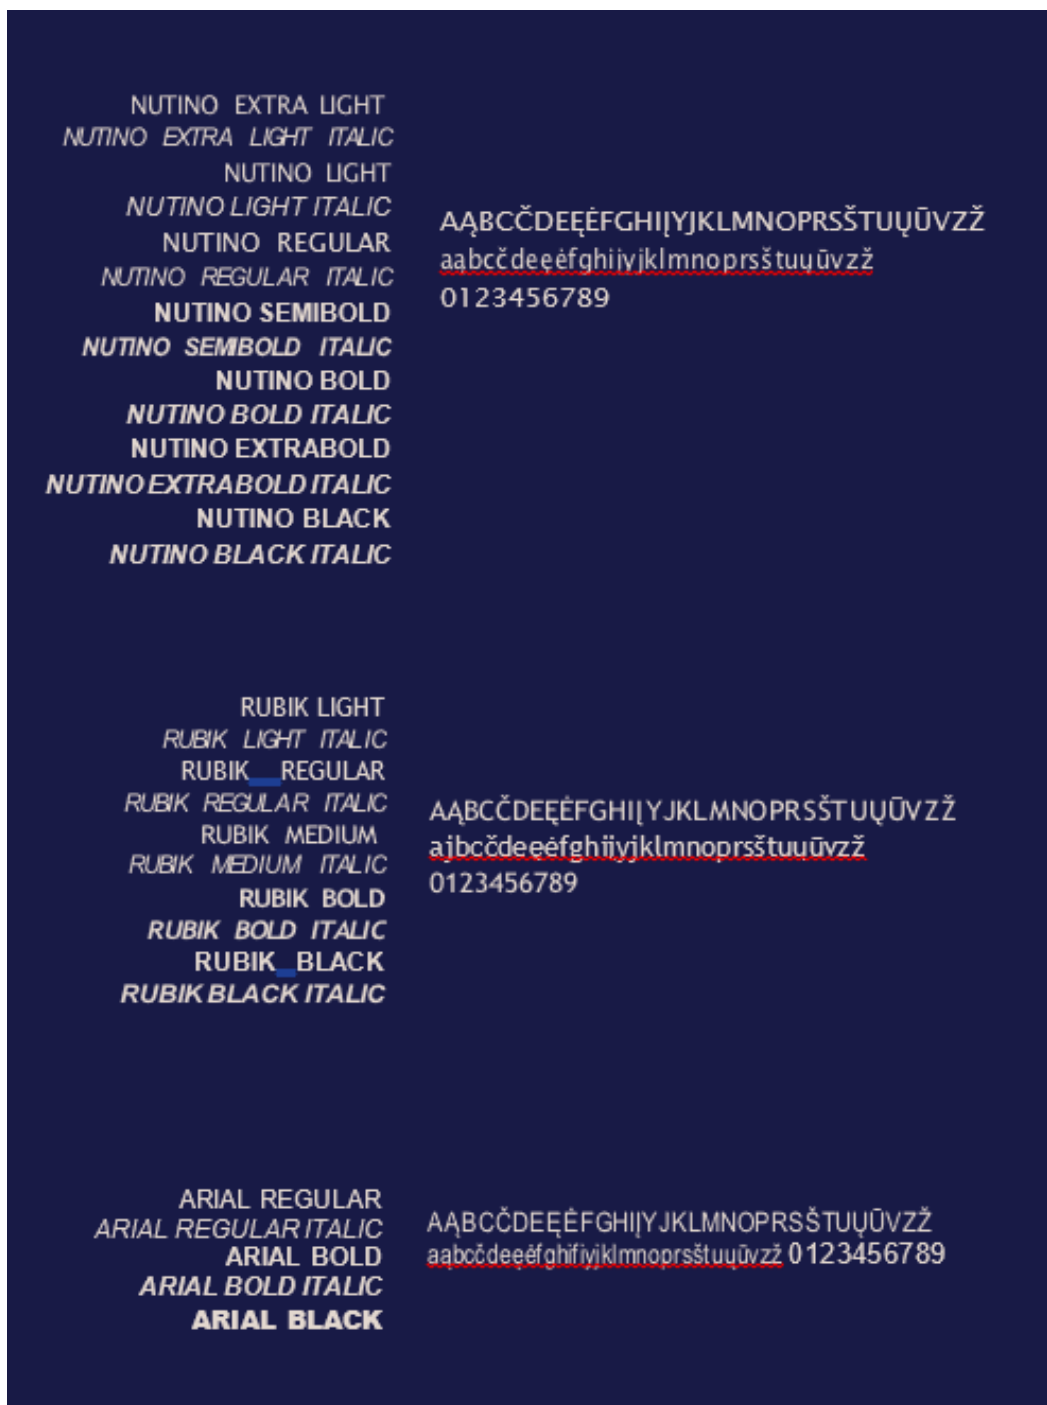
NUTINO EXTRA LIGHT
NUTINO EXTRA LIGHT ITALIC
NUTINO LIGHT
NUTINO LIGHT ITALIC
NUTINO REGULAR
NUTINO REGULAR ITALIC
NUTINO SEMIBOLD
NUTINO SEMIBOLD ITALIC
NUTINO BOLD
NUTINO BOLD ITALIC
NUTINO EXTRABOLD
NUTINO EXTRABOLD ITALIC
NUTINO BLACK
NUTINO BLACK ITALIC

AĄBCČDEĘĖFGHIĮYJKLMNOPRSŠTUŲŪVZŽ
aąbcčdeęėfghiįyjklmnoprsštuųūvzž
0123456789

RUBIK LIGHT
RUBIK LIGHT ITALIC
RUBIK REGULAR
RUBIK REGULAR ITALIC
RUBIK MEDIUM
RUBIK MEDIUM ITALIC
RUBIK BOLD
RUBIK BOLD ITALIC
RUBIK BLACK
RUBIK BLACK ITALIC

AĄBCČDEĘĖFGHIĮYJKLMNOPRSŠTUŲŪVZŽ
aįbcčdeęėfghiįyjklmnoprsštuųūvzž
0123456789

ARIAL REGULAR
ARIAL REGULAR ITALIC
ARIAL BOLD
ARIAL BOLD ITALIC
ARIAL BLACK

AĄBCČDEĘĖFGHIĮYJKLMNOPRSŠTUŲŪVZŽ
aąbcčdeęėfghiįyjklmnoprsštuųūvzž 0123456789